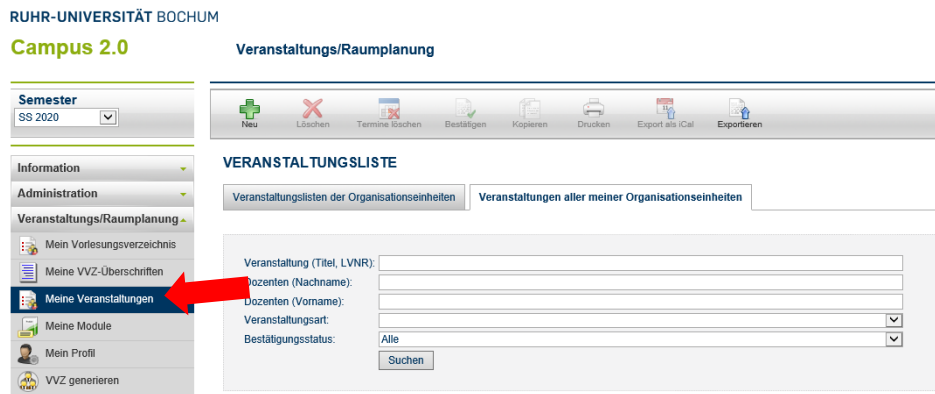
RUHR-UNIVERSITÄT BOCHUM

Campus 2.0

Veranstaltungs/Raumplanung

Semester
SS 2020

Information
Administration
Veranstaltungs/Raumplanung
Mein Vorlesungsverzeichnis
Meine VVZ-Überschriften
Meine Veranstaltungen
Meine Module
Mein Profil
VVZ generieren

Neu | Löschen | Termine löschen | Bestätigen | Kopieren | Drucken | Export als iCal | Exportieren

VERANSTALTUNGSLISTE

Veranstaltungslisten der Organisationseinheiten | Veranstaltungen aller meiner Organisationseinheiten

Veranstaltung (Titel, LVNR):
Dozenten (Nachname):
Dozenten (Vorname):
Veranstaltungsart:
Bestätigungsstatus: Alle
Suchen